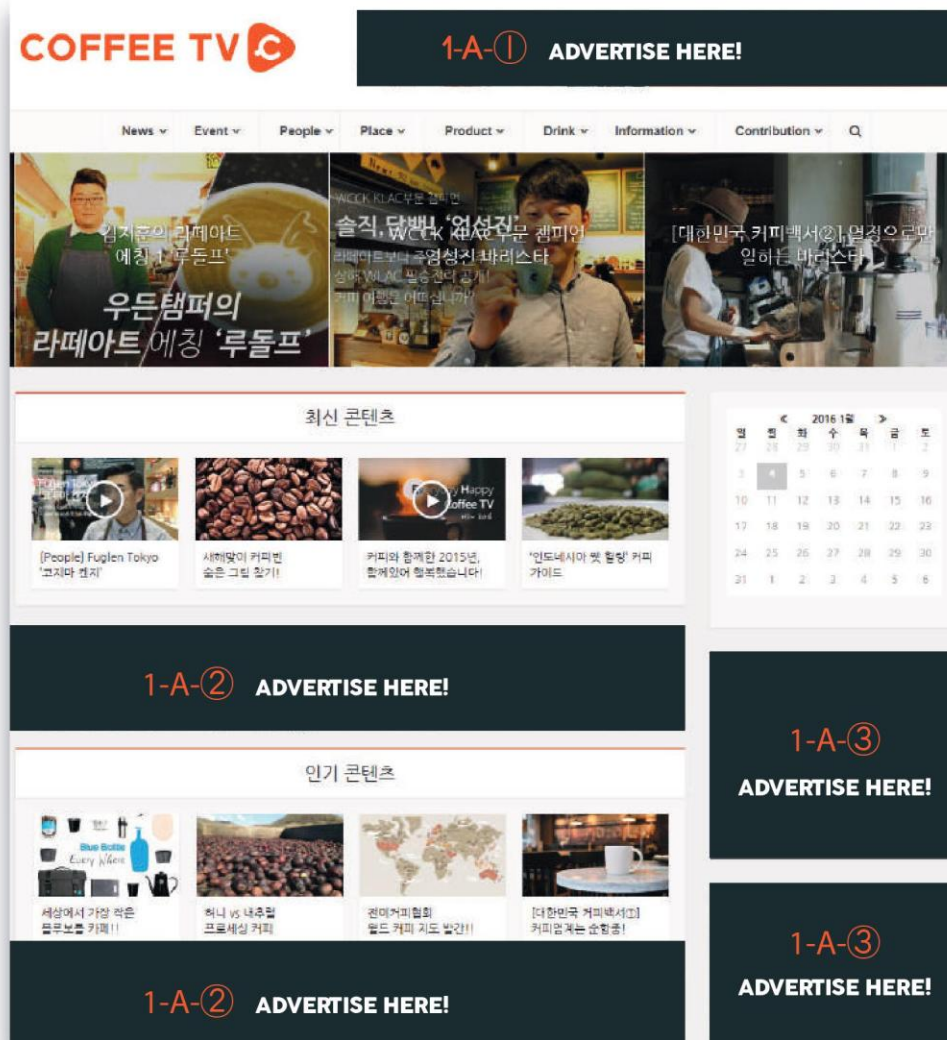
COFFEE TV

1-A-① ADVERTISE HERE!

News Event People Place Product Drink Information Contribution

김지훈의 라떼아트 에칭 1 '루돌프'

우든탬퍼의 라떼아트 에칭 '루돌프'

WCCK KLAC부문 챔피언

솔직, 담백! '엄성진'

WCCK KLAC부문 챔피언 엄성진 바리스타

라떼아트보다 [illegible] 상위 WLAC 필승전략 공개! 커피 여행은 어떤가요?

[대한민국 커피백서②] 열정으로만 일하는 바리스타

최신 콘텐츠

[People] Fuglen Tokyo '코지마 켄지'

새해맞이 커피빈 숨은 그림 찾기!

커피와 함께한 2015년, 함께있어 행복했습니다!

'인도네시아 펫 힐링' 커피 가이드

Happy Coffee TV

2016 1월

| 일 | 월 | 화 | 수 | 목 | 금 | 토 |
|---|---|---|---|---|---|---|
| 27 | 28 | 29 | 30 | 31 | 1 | 2 |
| 3 | 4 | 5 | 6 | 7 | 8 | 9 |
| 10 | 11 | 12 | 13 | 14 | 15 | 16 |
| 17 | 18 | 19 | 20 | 21 | 22 | 23 |
| 24 | 25 | 26 | 27 | 28 | 29 | 30 |
| 31 | 1 | 2 | 3 | 4 | 5 | 6 |

1-A-② ADVERTISE HERE!

1-A-③ ADVERTISE HERE!

인기 콘텐츠

Blue Bottle Every Where

세상에서 가장 작은 블루보틀 카페!!

허니 vs 내추럴 프로세싱 커피

전미커피협회 월드 커피 지도 발간!!

[대한민국 커피백서①] 커피업계는 순항중!

1-A-② ADVERTISE HERE!

1-A-③ ADVERTISE HERE!